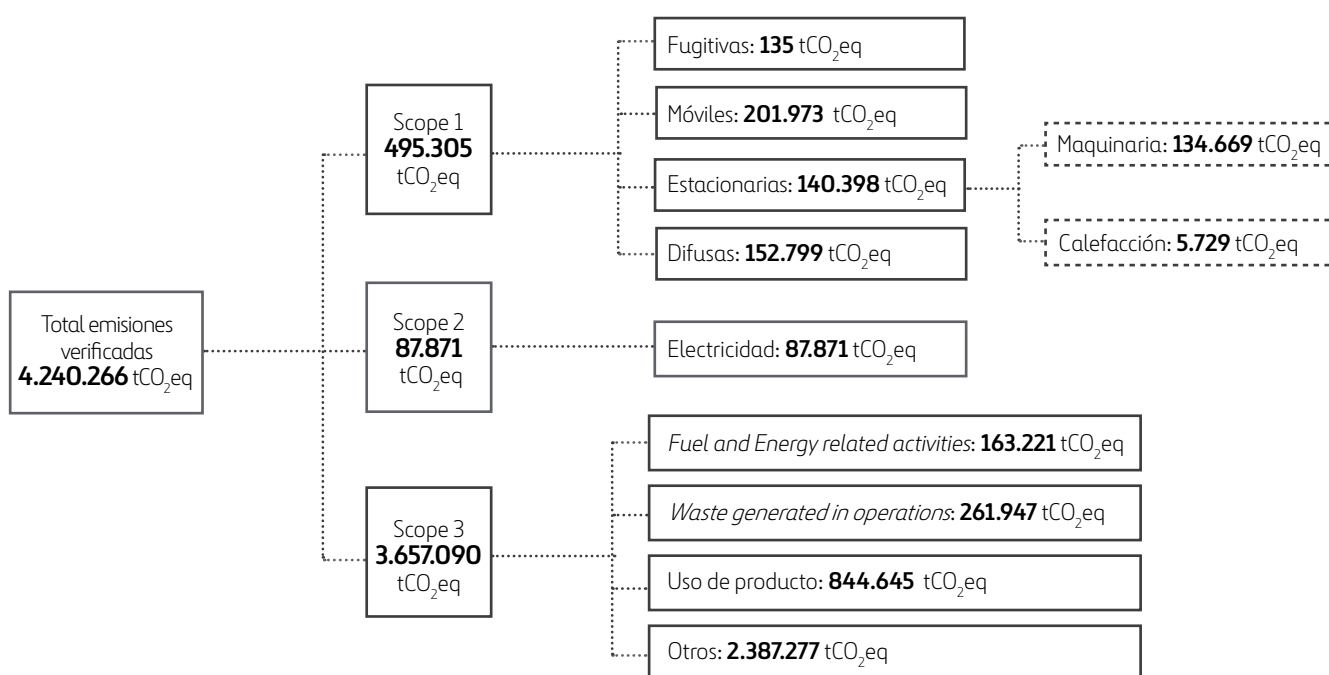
Total emisiones verificadas
4.240.266 t$CO_2$eq

Scope 1
495.305
t$CO_2$eq

Fugitivas: 135 t$CO_2$eq

Móviles: 201.973 t$CO_2$eq

Estacionarias: 140.398 t$CO_2$eq

Maquinaria: 134.669 t$CO_2$eq

Calefacción: 5.729 t$CO_2$eq

Difusas: 152.799 t$CO_2$eq

Scope 2
87.871
t$CO_2$eq

Electricidad: 87.871 t$CO_2$eq

Scope 3
3.657.090
t$CO_2$eq

Fuel and Energy related activities: 163.221 t$CO_2$eq

Waste generated in operations: 261.947 t$CO_2$eq

Uso de producto: 844.645 t$CO_2$eq

Otros: 2.387.277 t$CO_2$eq